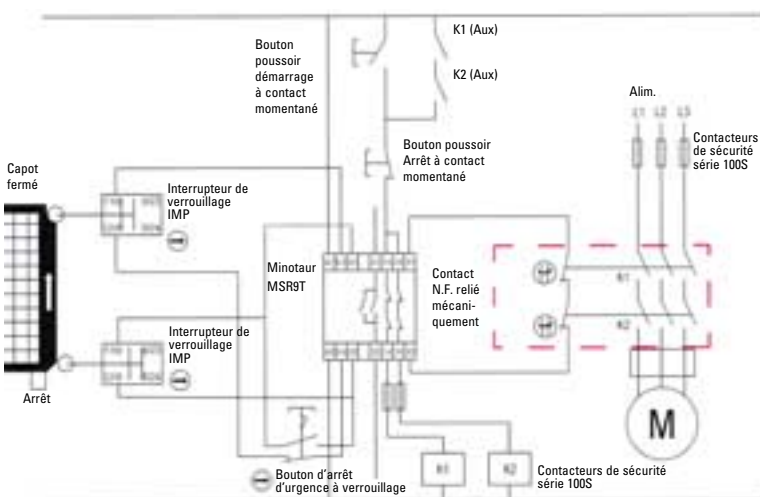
K1 (Aux)

K2 (Aux)

Bouton poussoir démarrage à contact momentané

Alim.

L1 L2 L3

Contacteurs de sécurité série 100S

Bouton poussoir Arrêt à contact momentané

Capot fermé

Interrupteur de verrouillage IMP

Minotaur MSR9T

Contact N.F. relié mécaniquement

K1

K2

Interrupteur de verrouillage IMP

Arrêt

M

K1

K2

Contacteurs de sécurité série 100S

Bouton d'arrêt d'urgence à verrouillage